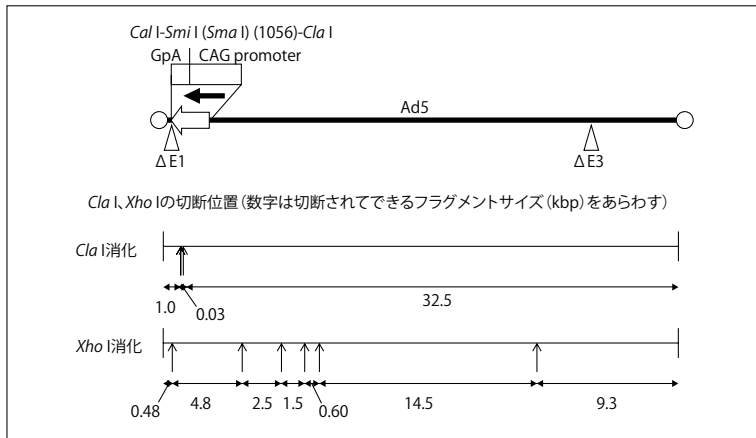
Cal I-Smi I (Sma I) (1056)-Cla I

GpA | CAG promoter

Ad5

Δ E1

Δ E3

Cla I、Xho Iの切断位置（数字は切断されてできるフラグメントサイズ（kbp）をあらわす）

Cla I消化

1.0

0.03

32.5

Xho I消化

0.48

4.8

2.5

1.5

0.60

14.5

9.3